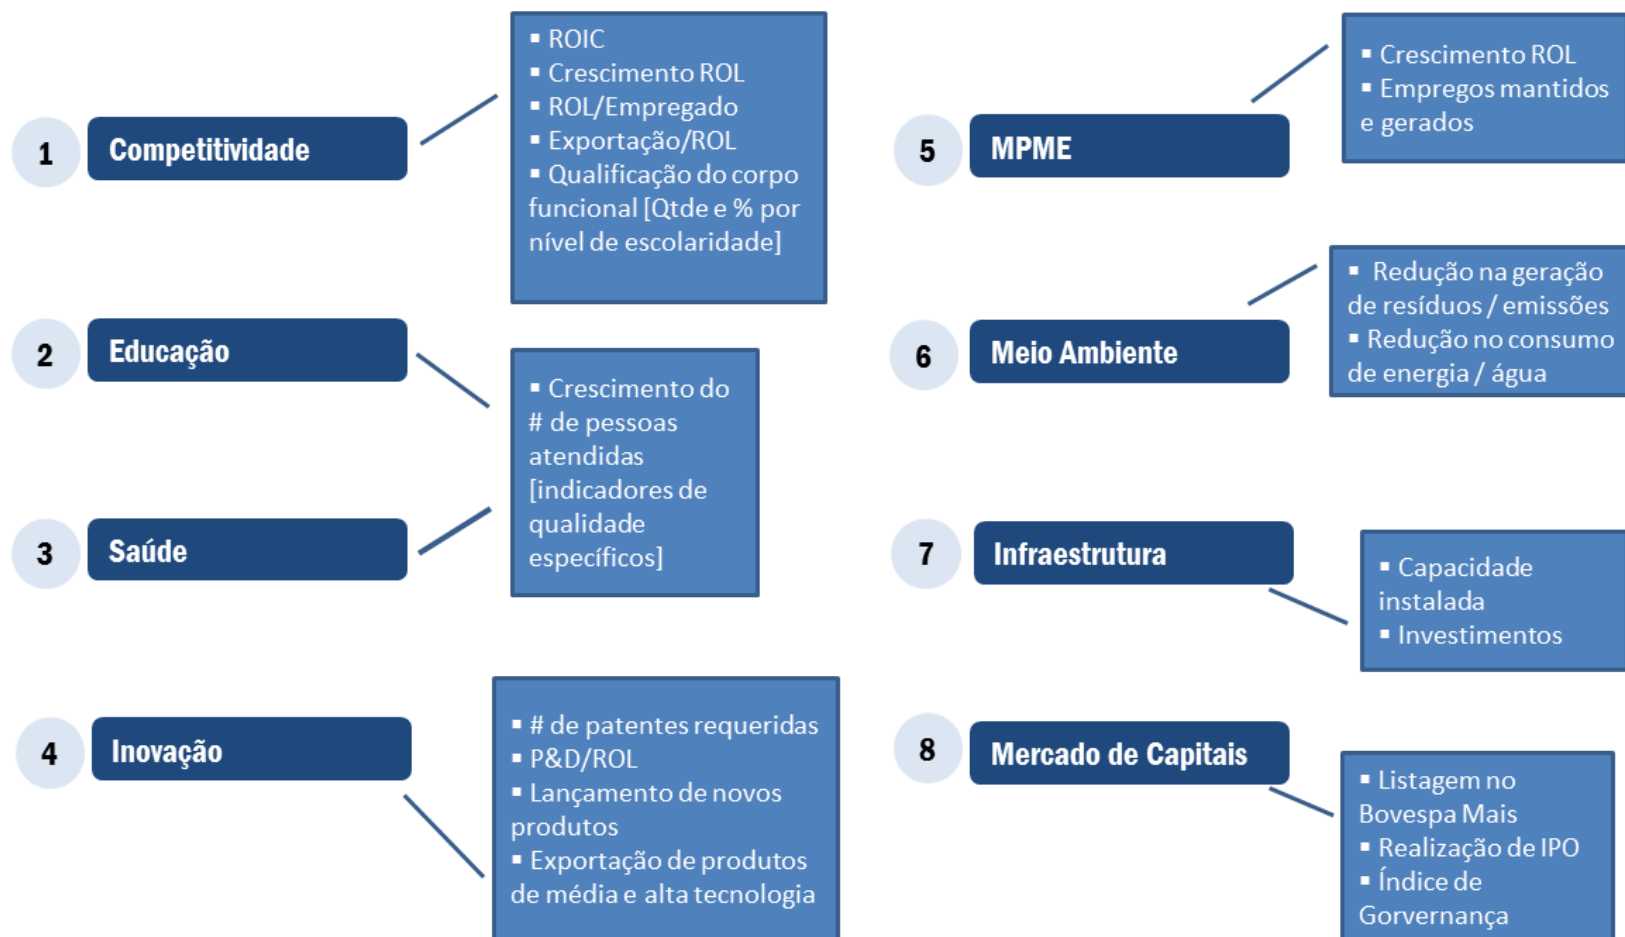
1 Competitividade

▪ ROIC
▪ Crescimento ROL
▪ ROL/Empregado
▪ Exportação/ROL
▪ Qualificação do corpo funcional [Qtde e % por nível de escolaridade]

2 Educação

3 Saúde

▪ Crescimento do # de pessoas atendidas [indicadores de qualidade específicos]

4 Inovação

▪ # de patentes requeridas
▪ P&D/ROL
▪ Lançamento de novos produtos
▪ Exportação de produtos de média e alta tecnologia

5 MPME

▪ Crescimento ROL
▪ Empregos mantidos e gerados

6 Meio Ambiente

▪ Redução na geração de resíduos / emissões
▪ Redução no consumo de energia / água

7 Infraestrutura

▪ Capacidade instalada
▪ Investimentos

8 Mercado de Capitais

▪ Listagem no Bovespa Mais
▪ Realização de IPO
▪ Índice de Gorvernança